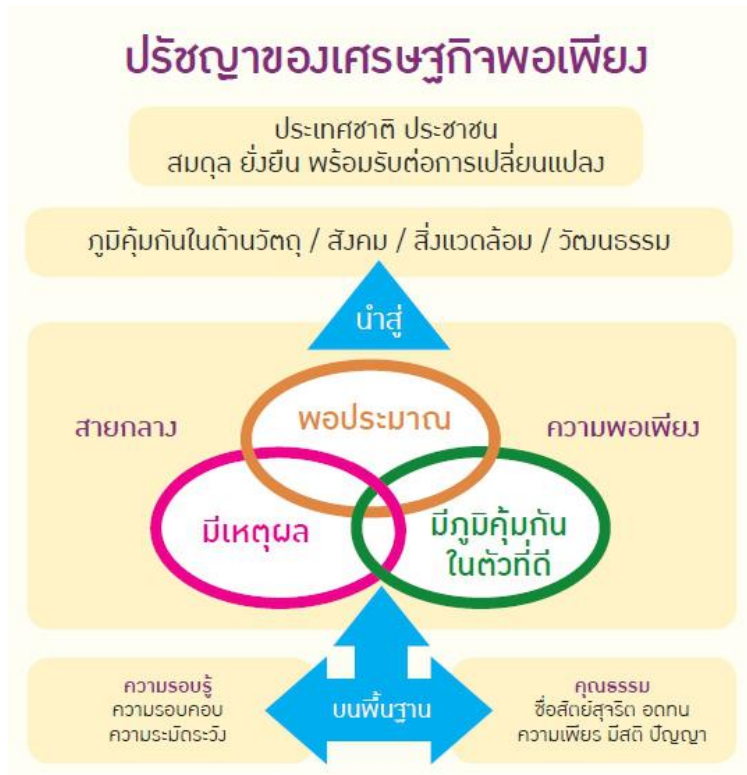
ปรัชญาของเศรษฐกิจพอเพียง

ประเทศชาติ ประชาชน
สมดุล ยั่งยืน พร้อมรับต่อการเปลี่ยนแปลง

ภูมิคุ้มกันในด้านวัตถุ / สังคม / สิ่งแวดล้อม / วัฒนธรรม

นำสู่

สายกลาง

พอประมาณ

ความพอเพียง

มีเหตุผล

มีภูมิคุ้มกัน
ในตัวที่ดี

ความรอบรู้
ความรอบคอบ
ความระมัดระวัง

บนพื้นฐาน

คุณธรรม
ซื่อสัตย์สุจริต อดทน
ความเพียร มีสติ ปัญญา